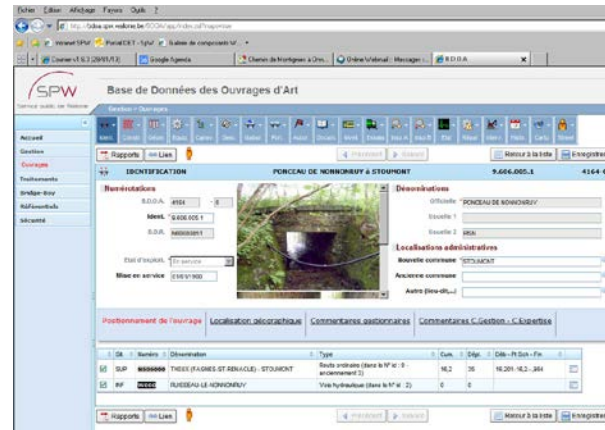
Fichier Edition Affichage Favoris Outils ?

http://bdoa.spw.wallonie.be/BDOA/app/index.xhtml

Intranet SPW   Portail ICT - SPW   Galerie de composants W...

Courrier - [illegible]   Google Agenda   Chemin de Montignies à Ons...   Online Webmail : Messagerie   B.D.O.A.

SPW
Service public de Wallonie

Base de Données des Ouvrages d'Art

Gestion > Ouvrages

Accueil
Gestion
Ouvrages
Traitements
Bridge-Boy
Référentiels
Sécurité

Rapports   Liens

Précédent   Suivant

Retour à la liste   Enregistrer

IDENTIFICATION   PONCEAU DE NONNONRUY à STOUMONT   9.606.005.1   4164

Numérotations
B.D.O.A. 4164 - 0
Ident. 9.606.005.1
S.D.R. M000009851

Etat d'exploit. En service
Mise en service 01/01/1900

Dénominations
Officielle PONCEAU DE NONNONRUY
Usuelle 1
Usuelle 2 RGN

Localisations administratives
Nouvelle commune STOUMONT
Ancienne commune
Autre (lieu-dit,...)

Positionnement de l'ouvrage   Localisation géographique   Commentaires gestionnaires   Commentaires C.Gestion - C.Expertise

| | Gk | Numéro | Dénomination | Type | Cum. | Dépl. | Dbt - Pt Sch - Fin |
|---|---|---|---|---|---|---|---|
| ☑ | SUP | N000000 | THEUX (FAGNES-ST-REMACLE) - STOUMONT | Route ordinaire (dans le N° id : 0 - anciennement 2) | 16,2 | 36 | 16,201 - 16,2 - ,984 |
| ☑ | INF | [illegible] | RUISSEAU-LE-NONNONRUY | Voie hydraulique (dans le N° id : 2) | 0 | 0 | |

Rapports   Liens

Précédent   Suivant

Retour à la liste   Enregistrer